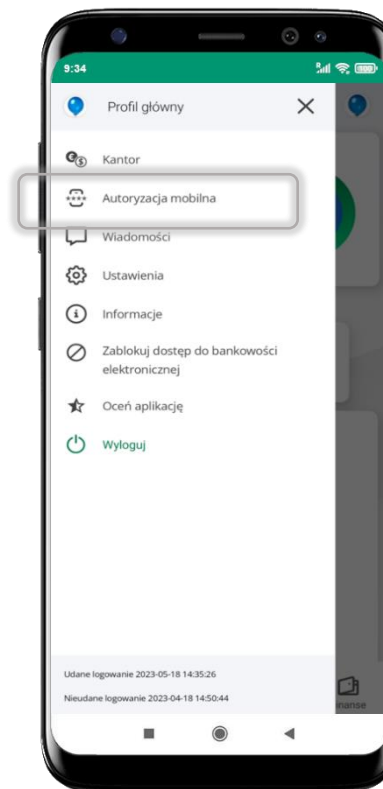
9:34

Profil główny

Kantor

Autoryzacja mobilna

Wiadomości

Ustawienia

Informacje

Zablokuj dostęp do bankowości elektronicznej

Oceń aplikację

Wyloguj

Udane logowanie 2023-05-18 14:35:26

Nieudane logowanie 2023-04-18 14:50:44

inanse